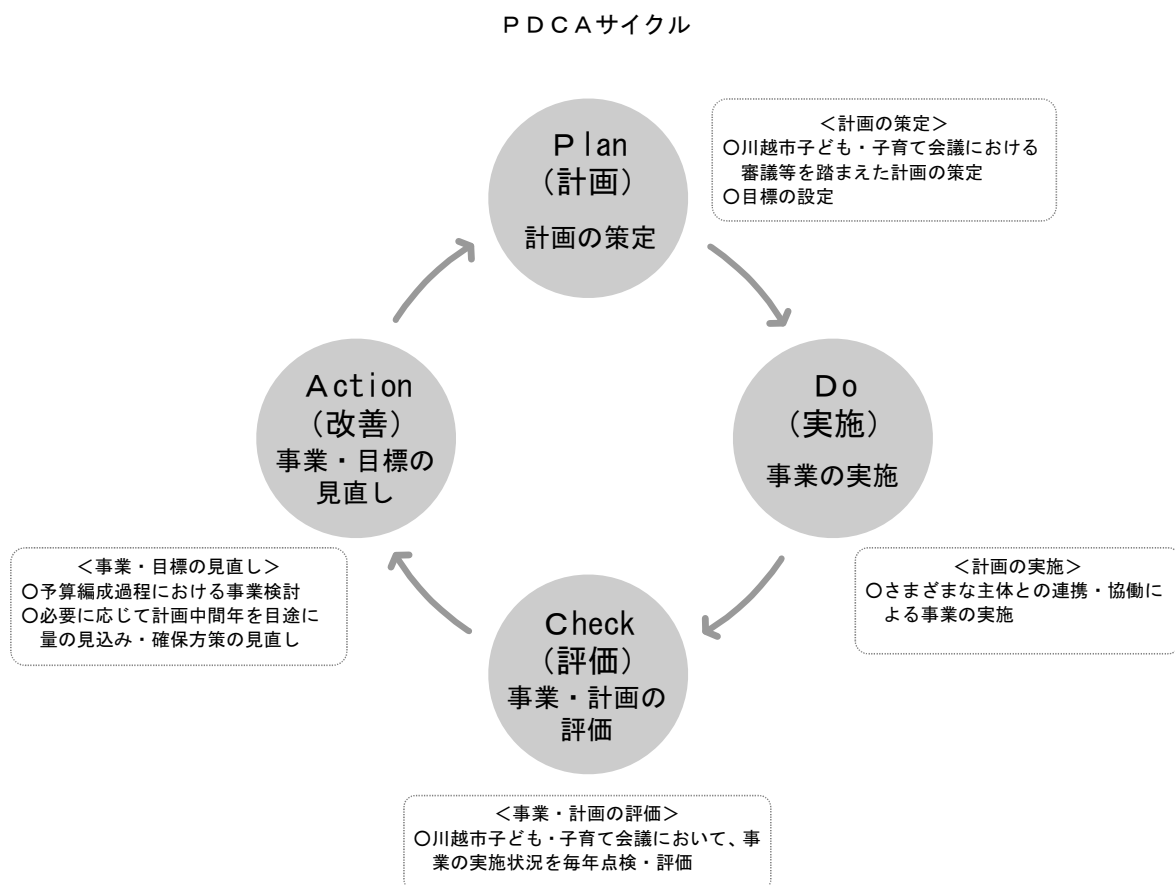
ＰＤＣＡサイクル

Ｐlan
（計画）
計画の策定

＜計画の策定＞
○川越市子ども・子育て会議における審議等を踏まえた計画の策定
○目標の設定

Ｄo
（実施）
事業の実施

＜計画の実施＞
○さまざまな主体との連携・協働による事業の実施

Ｃheck
（評価）
事業・計画の評価

＜事業・計画の評価＞
○川越市子ども・子育て会議において、事業の実施状況を毎年点検・評価

Ａction
（改善）
事業・目標の見直し

＜事業・目標の見直し＞
○予算編成過程における事業検討
○必要に応じて計画中間年を目途に量の見込み・確保方策の見直し